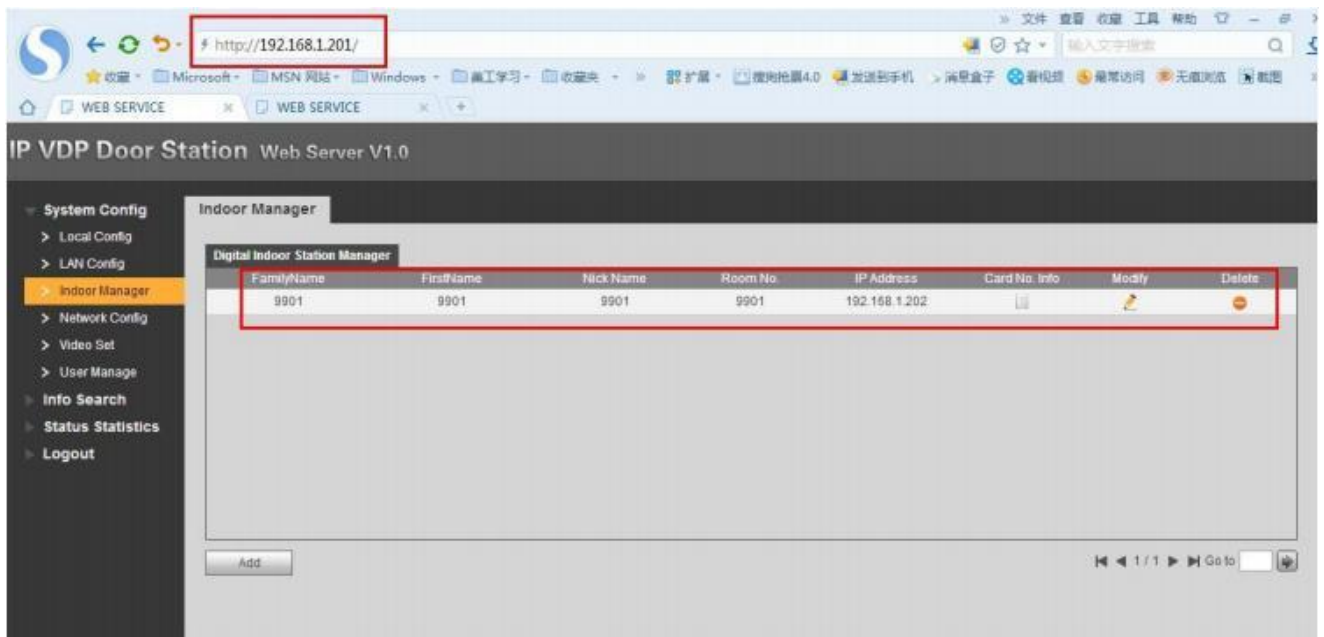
» 文件 查看 收藏 工具 帮助

http://192.168.1.201/

输入文字搜索

收藏 Microsoft MSN 网站 Windows 美工学习 收藏夹 » 扩展 搜狗抢票4.0 发送到手机 消息盒子 看视频 最常访问 无痕浏览 截图

WEB SERVICE WEB SERVICE

IP VDP Door Station Web Server V1.0

System Config
> Local Config
> LAN Config
> Indoor Manager
> Network Config
> Video Set
> User Manage
Info Search
Status Statistics
Logout

Indoor Manager

Digital Indoor Station Manager

| FamilyName | FirstName | Nick Name | Room No. | IP Address | Card No. Info | Modify | Delete |
|---|---|---|---|---|---|---|---|
| 9901 | 9901 | 9901 | 9901 | 192.168.1.202 | | | |

Add

1/1 Go to